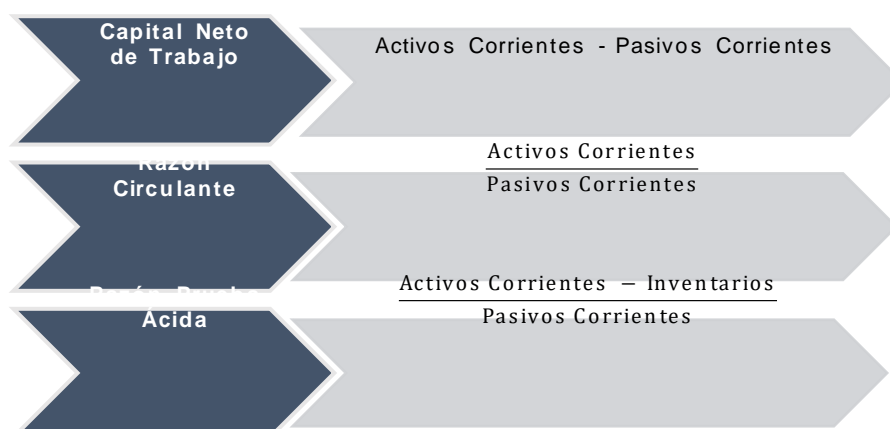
Capital Neto de Trabajo

Activos Corrientes - Pasivos Corrientes

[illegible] Circulante

$\frac{\text{Activos Corrientes}}{\text{Pasivos Corrientes}}$

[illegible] Ácida

$\frac{\text{Activos Corrientes} - \text{Inventarios}}{\text{Pasivos Corrientes}}$